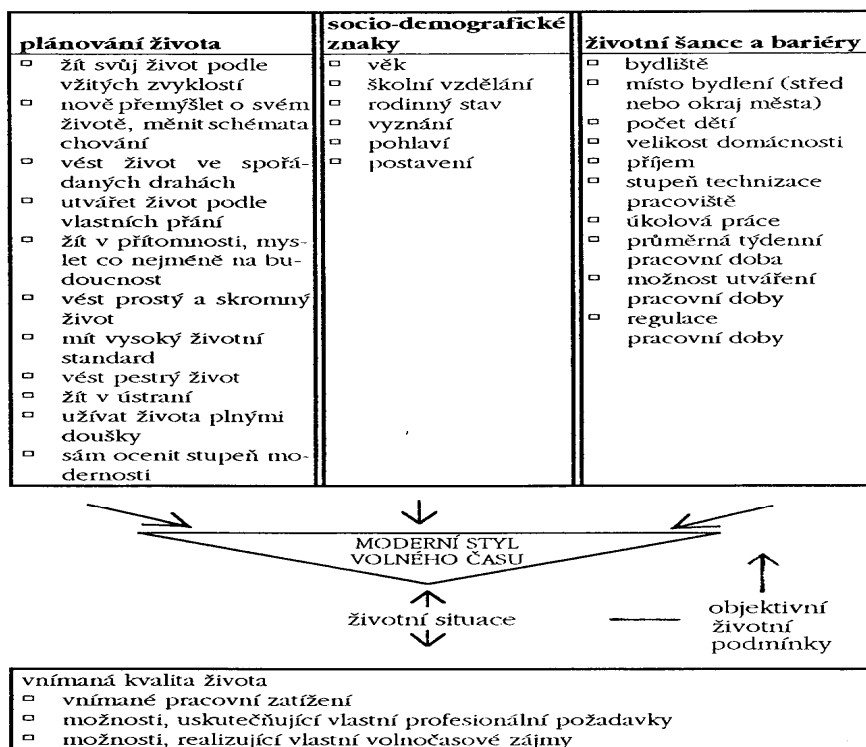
| plánování života | socio-demografické znaky | životní šance a bariéry |
|---|---|---|
| ▫ žít svůj život podle vžitých zvyklostí<br>▫ nově přemýšlet o svém životě, měnit schémata chování<br>▫ vést život ve spořádaných drahách<br>▫ utvářet život podle vlastních přání<br>▫ žít v přítomnosti, myslet co nejméně na budoucnost<br>▫ vést prostý a skromný život<br>▫ mít vysoký životní standard<br>▫ vést pestrý život<br>▫ žít v ústraní<br>▫ užívat života plnými doušky<br>▫ sám ocenit stupeň modernosti | ▫ věk<br>▫ školní vzdělání<br>▫ rodinný stav<br>▫ vyznání<br>▫ pohlaví<br>▫ postavení | ▫ bydliště<br>▫ místo bydlení (střed nebo okraj města)<br>▫ počet dětí<br>▫ velikost domácnosti<br>▫ příjem<br>▫ stupeň technizace pracoviště<br>▫ úkolová práce<br>▫ průměrná týdenní pracovní doba<br>▫ možnost utváření pracovní doby<br>▫ regulace pracovní doby |

MODERNÍ STYL VOLNÉHO ČASU

životní situace

objektivní životní podmínky

vnímaná kvalita života
▫ vnímané pracovní zatížení
▫ možnosti, uskutečňující vlastní profesionální požadavky
▫ možnosti, realizující vlastní volnočasové zájmy